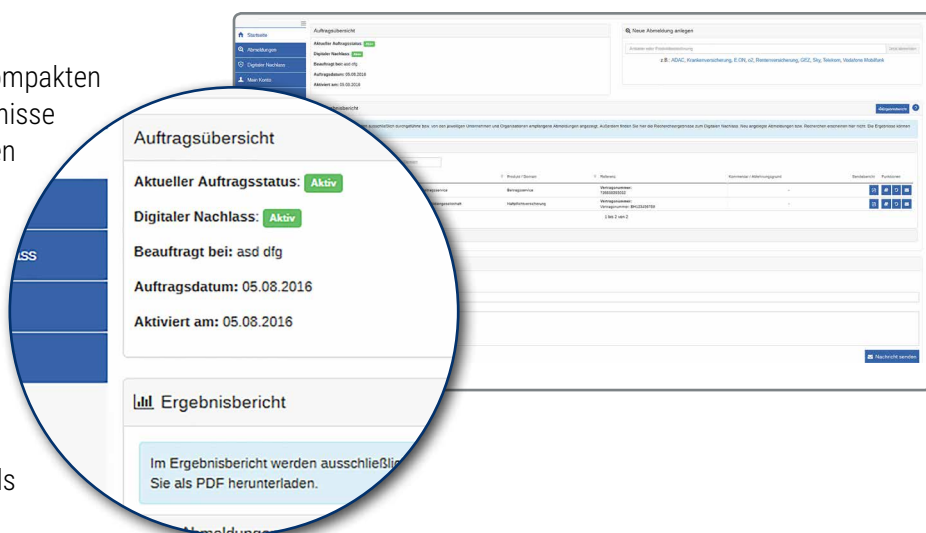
ompakten
nisse
en

Auftragsübersicht

Aktueller Auftragsstatus: Aktiv

Digitaler Nachlass: Aktiv

Beauftragt bei: asd dfg

Auftragsdatum: 05.08.2016

Aktiviert am: 05.08.2016

Ergebnisbericht

Im Ergebnisbericht werden ausschließli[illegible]
Sie als PDF herunterladen.

ASS

ls

Startseite
Abmeldungen
Digitaler Nachlass
Mein Konto

Auftragsübersicht
Aktueller Auftragsstatus: Aktiv
Digitaler Nachlass: Aktiv
Beauftragt bei: asd dfg
Auftragsdatum: 05.08.2016
Aktiviert am: 05.08.2016

Neue Abmeldung anlegen
Jetzt abmelden
z.B.: ADAC, Krankenversicherung, E.ON, o2, Rentenversicherung, GEZ, Sky, Telekom, Vodafone Mobilfunk

Ergebnisbericht

Produkt / Service
Referenz
Kommentar / Abmeldungsgrund
Bestätigt
Funktionen
Beitragsservice
Vertragsnummer:
Haftpflichtversicherung
Vertragsnummer:
1 bis 2 von 2

Nachricht senden